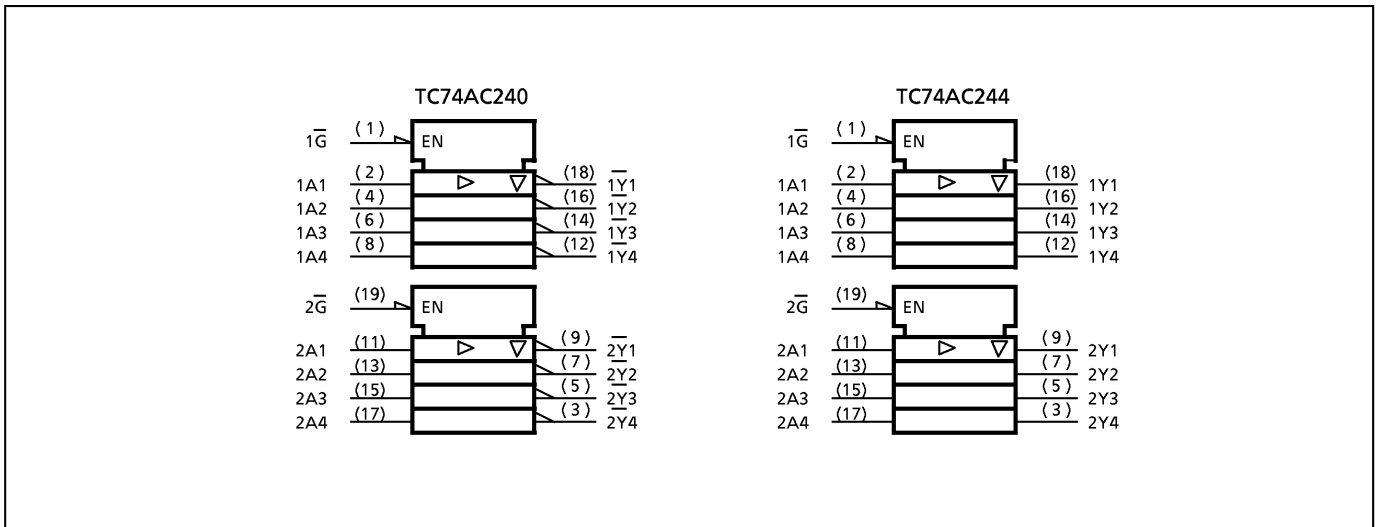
TC74AC240

$1\overline{G}$ (1) EN
1A1 (2)
1A2 (4)
1A3 (6)
1A4 (8)
(18) $\overline{1Y1}$
(16) $\overline{1Y2}$
(14) $\overline{1Y3}$
(12) $\overline{1Y4}$

$2\overline{G}$ (19) EN
2A1 (11)
2A2 (13)
2A3 (15)
2A4 (17)
(9) $\overline{2Y1}$
(7) $\overline{2Y2}$
(5) $\overline{2Y3}$
(3) $\overline{2Y4}$

TC74AC244

$1\overline{G}$ (1) EN
1A1 (2)
1A2 (4)
1A3 (6)
1A4 (8)
(18) 1Y1
(16) 1Y2
(14) 1Y3
(12) 1Y4

$2\overline{G}$ (19) EN
2A1 (11)
2A2 (13)
2A3 (15)
2A4 (17)
(9) 2Y1
(7) 2Y2
(5) 2Y3
(3) 2Y4